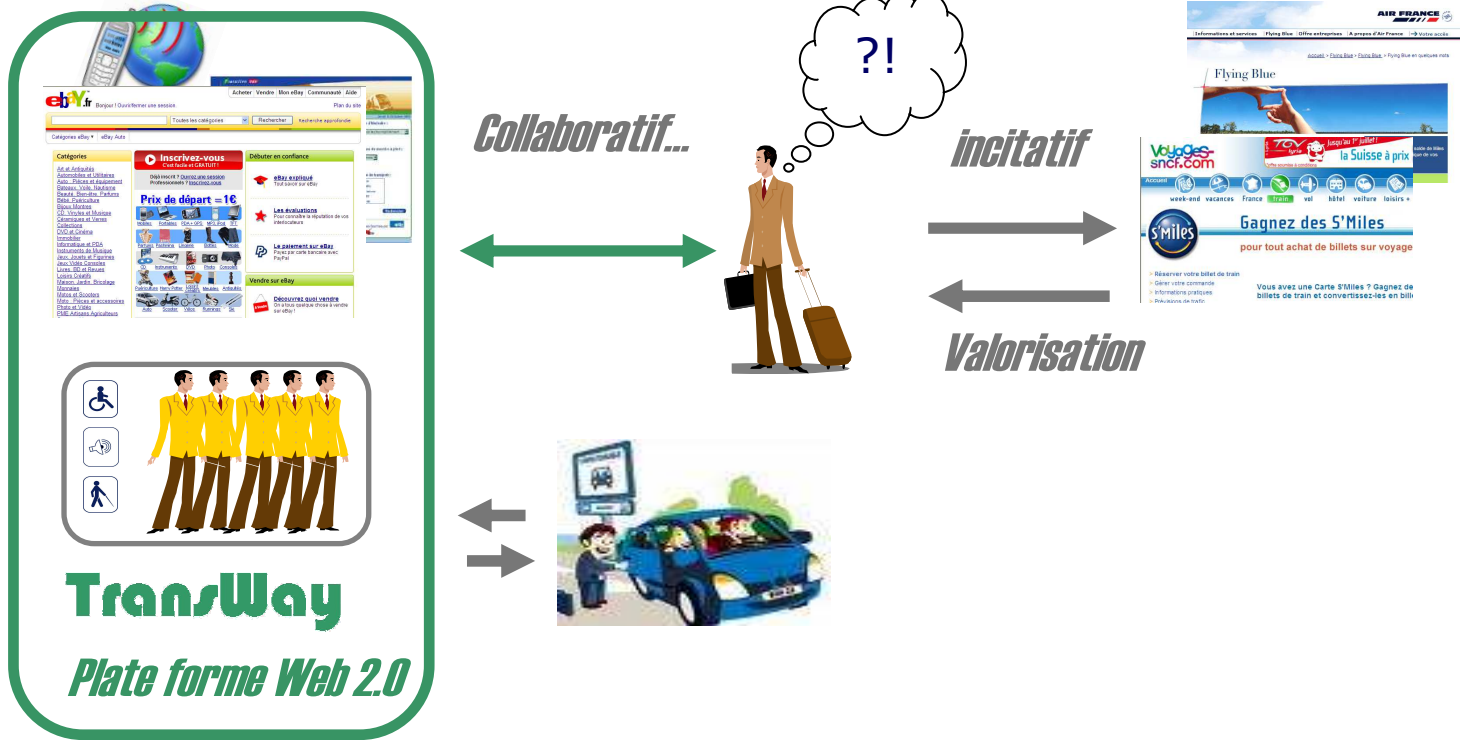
ebay.fr
Bonjour ! Ouvrir/fermer une session
Acheter | Vendre | Mon eBay | Communauté | Aide
Plan du site
Toutes les catégories
Rechercher
Recherche approfondie
Catégories eBay | eBay Auto
Catégories
Art et Antiquités
Automobiles et Utilitaires
Auto : Pièces et équipement
Bateaux, Voile, Nautisme
Beauté, Bien-être, Parfums
Bébé, Puériculture
Bijoux, Montres
CD, Vinyles et Musique
Céramiques et Verres
Collections
DVD et Cinéma
Immobilier
Informatique et PDA
Instruments de Musique
Jeux, Jouets et Figurines
Jeux Vidéo Consoles
Livres, BD et Revues
Loisirs Créatifs
Maison, Jardin, Bricolage
Monnaies
Motos et Scooters
Moto : Pièces et accessoires
Photo et Vidéo
PME Artisans Agriculteurs
Inscrivez-vous
C'est facile et GRATUIT !
Prix de départ =1€
Débuter en confiance
eBay expliqué
Les évaluations
Le paiement sur eBay
Vendre sur eBay
Découvrez quoi vendre
Collaboratif...
?!
incitatif
Valorisation
AIR FRANCE
Flying Blue
voyages-sncf.com
la Suisse à prix
Accueil
week-end vacances France train vol hôtel voiture loisirs +
S'Miles
Gagnez des S'Miles
pour tout achat de billets sur voyage
Réserver votre billet de train
Gérer votre commande
Informations pratiques
Vous avez une Carte S'Miles ? Gagnez de billets de train et convertissez-les en bill
TransWay
Plate forme Web 2.0